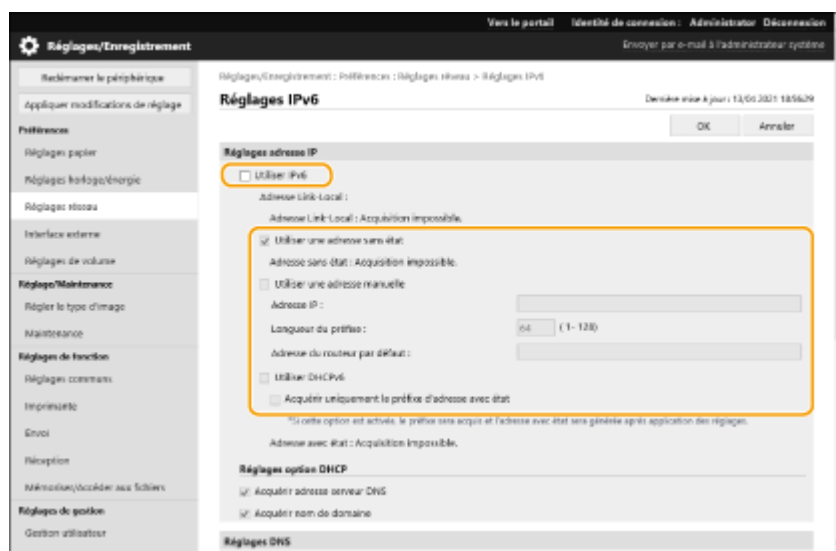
Vers le portail Identité de connexion : Administrator Déconnexion

Réglages/Enregistrement

Envoyer par e-mail à l'administrateur système

Redémarrer le périphérique

Appliquer modifications de réglage

Préférences

Réglages papier

Réglages horloge/énergie

Réglages réseau

Interface externe

Réglages de volume

Réglage/Maintenance

Régler le type d'image

Maintenance

Réglages de fonction

Réglages communs

Imprimante

Envoi

Réception

Mémoriser/accéder aux fichiers

Réglages de gestion

Gestion utilisateur

Réglages/Enregistrement : Préférences : Réglages réseau > Réglages IPv6

Réglages IPv6

Dernière mise à jour : 13/01/2021 18:56:29

OK Annuler

Réglages adresse IP

Utiliser IPv6

Adresse Link-Local :

Adresse Link-Local : Acquisition impossible.

Utiliser une adresse sans état

Adresse sans état : Acquisition impossible.

Utiliser une adresse manuelle

Adresse IP :

Longueur du préfixe : 64 (1 - 128)

Adresse du routeur par défaut :

Utiliser DHCPv6

Acquérir uniquement le préfixe d'adresse avec état

*Si cette option est activée, le préfixe sera acquis et l'adresse avec état sera générée après application des réglages.

Adresse avec état : Acquisition impossible.

Réglages option DHCP

Acquérir adresse serveur DNS

Acquérir nom de domaine

Réglages DNS